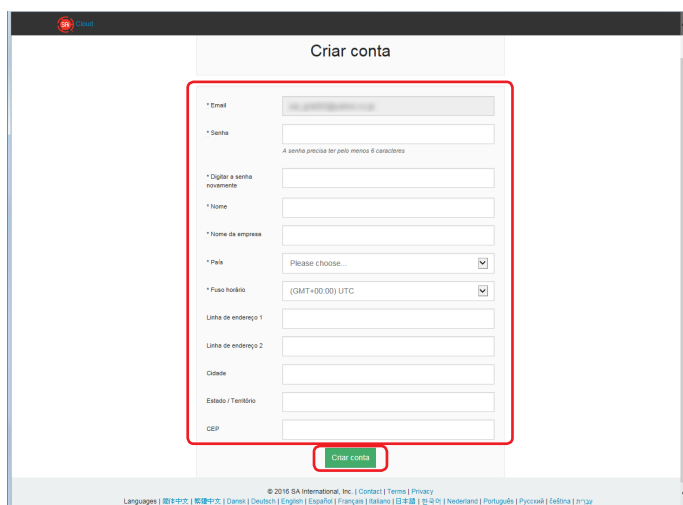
SA Cloud

Criar conta

* Email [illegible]

* Senha

A senha precisa ter pelo menos 6 caracteres

* Digitar a senha novamente

* Nome

* Nome da empresa

* País
Please choose...

* Fuso horário
(GMT+00:00) UTC

Linha de endereço 1

Linha de endereço 2

Cidade

Estado / Território

CEP

Criar conta

© 2016 SA International, Inc. | Contact | Terms | Privacy
Languages | 简体中文 | 繁體中文 | Dansk | Deutsch | English | Español | Français | Italiano | 日本語 | 한국어 | Nederland | Português | Русский | Čeština | עברית